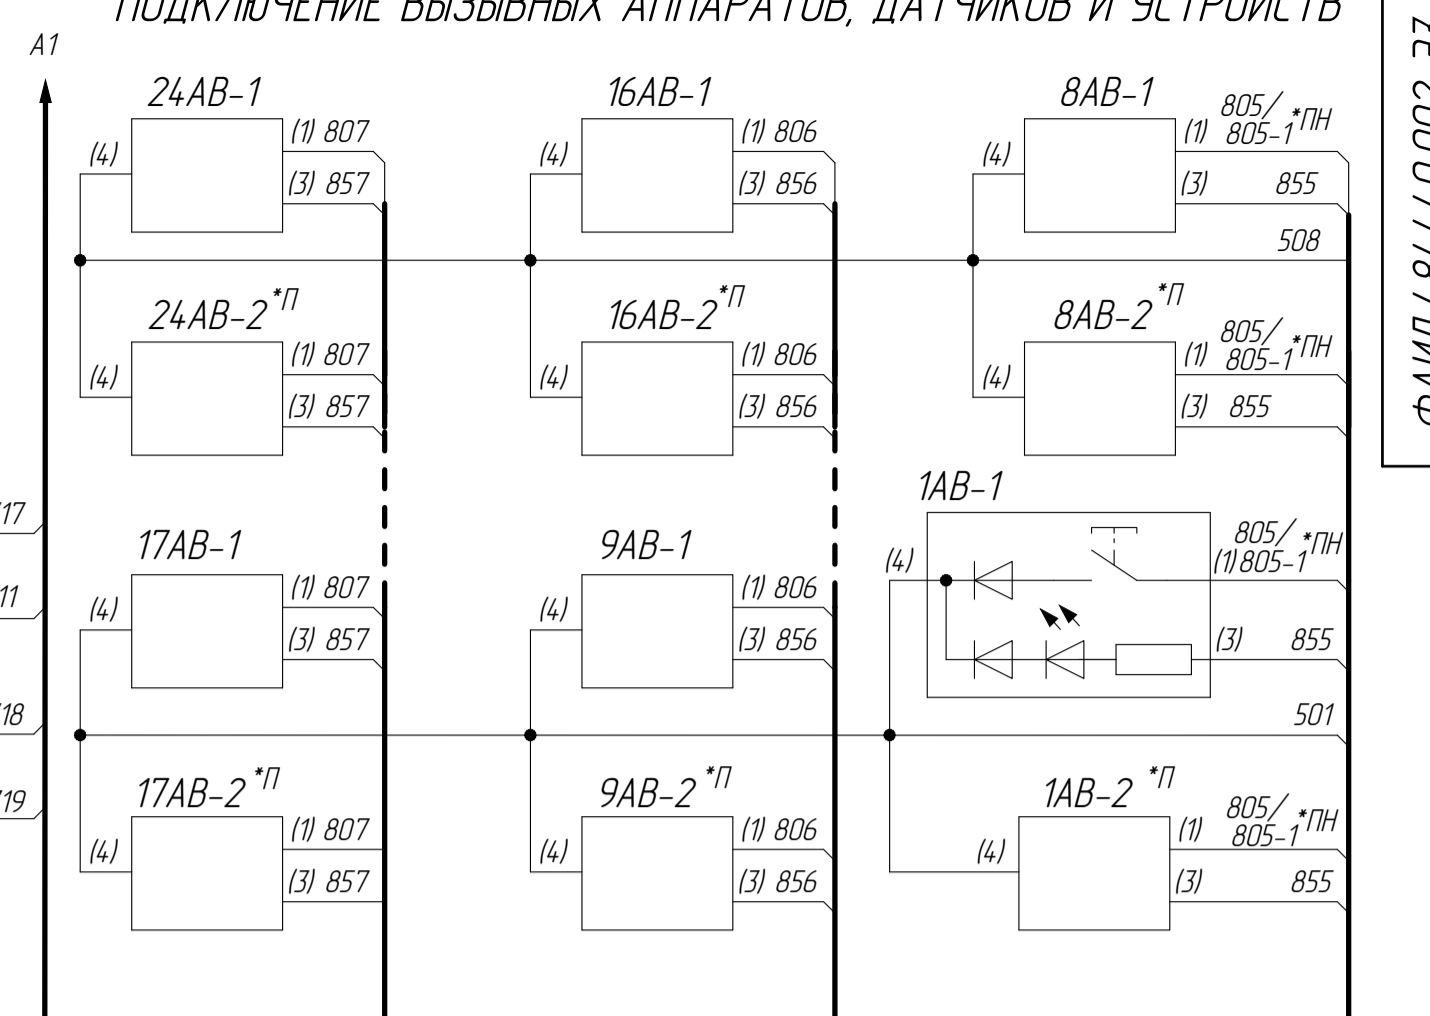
ПОДКЛЮЧЕНИЕ ВЫЗЫВНЫХ АППАРАТОВ, ДАТЧИКОВ И УСТРОЙСТВ

A1

24AB-1
(4)
(1) 807
(3) 857

16AB-1
(4)
(1) 806
(3) 856

8AB-1
(4)
(1) $\frac{805/}{805-1}$ *ПН
(3) 855
508

24AB-2 *П
(4)
(1) 807
(3) 857

16AB-2 *П
(4)
(1) 806
(3) 856

8AB-2 *П
(4)
(1) $\frac{805/}{805-1}$ *ПН
(3) 855

1AB-1
(4)
(1) $\frac{805/}{805-1}$ *ПН
(3) 855
501

17
11
18
19

17AB-1
(4)
(1) 807
(3) 857

9AB-1
(4)
(1) 806
(3) 856

17AB-2 *П
(4)
(1) 807
(3) 857

9AB-2 *П
(4)
(1) 806
(3) 856

1AB-2 *П
(4)
(1) $\frac{805/}{805-1}$ *ПН
(3) 855

ФАИЛ.181110002 Э7